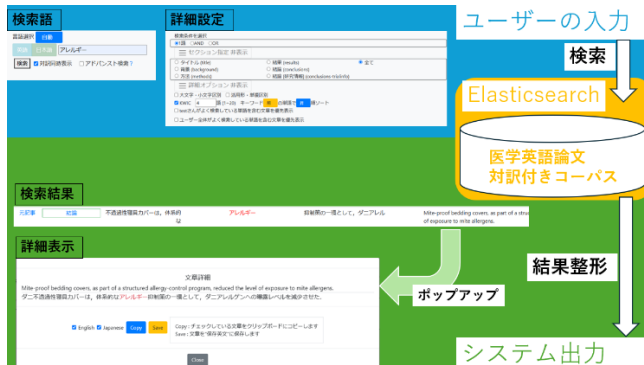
検索語

言語選択 自動

英語 日本語 アレルギー

検索 対訳同時表示 アドバンスト検索？

詳細設定

検索条件を選択
AND OR

セクション指定 非表示

タイトル (title) 結果 (results) 全て
背景 (background) 結論 (conclusions)
方法 (methods) 結論 (研究情報) (conclusions-trial-info)

詳細オプション 非表示

大文字・小文字区別 活用形・派生語
KWIC 8 語 (1~10) キーワード 前 の前後で 後 をソート
last次人がよく検索している単語を含む文章を優先表示
ユーザー全体がよく検索している単語を含む文章を優先表示

ユーザーの入力

検索

Elasticsearch

医学英語論文
対訳付きコーパス

検索結果

元記事 拡張 不透過性寝具カバーは，体系的な アレルギー 抑制策の一環として，ダニアレル Mite-proof bedding covers, as part of a structured of exposure to mite allergens.

詳細表示

文章詳細

Mite-proof bedding covers, as part of a structured allergy-control program, reduced the level of exposure to mite allergens.
ダニ不透過性寝具カバーは，体系的なアレルギー抑制策の一環として，ダニアレルゲンへの曝露レベルを減少させた。

English Japanese Copy Save

Copy：チェックしている文章をクリップボードにコピーします
Save：文章を保存済文に保存します

Close

ポップアップ

結果整形

システム出力